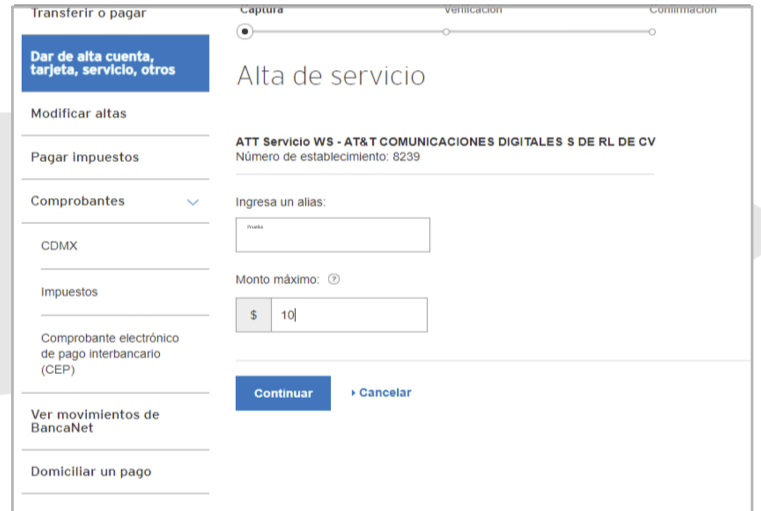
Transferir o pagar

Dar de alta cuenta, tarjeta, servicio, otros

Modificar altas

Pagar impuestos

Comprobantes

CDMX

Impuestos

Comprobante electrónico de pago interbancario (CEP)

Ver movimientos de BancaNet

Domiciliar un pago

Captura
Verificación
Confirmación

Alta de servicio

ATT Servicio WS - AT&T COMUNICACIONES DIGITALES S DE RL DE CV
Número de establecimiento: 8239

Ingresa un alias:

Prueba

Monto máximo: ?

$ 10

Continuar
Cancelar